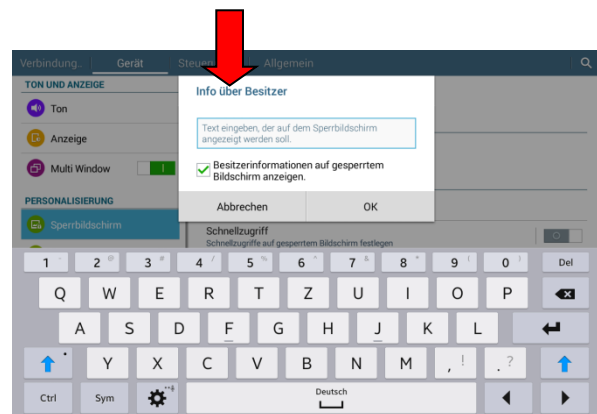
Verbindung... Gerät Steuer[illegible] Allgemein

TON UND ANZEIGE

Ton

Anzeige

Multi Window

PERSONALISIERUNG

Sperrbildschirm

Info über Besitzer

Text eingeben, der auf dem Sperrbildschirm angezeigt werden soll.

Besitzerinformationen auf gesperrtem Bildschirm anzeigen.

Abbrechen

OK

Schnellzugriff

Schnellzugriffe auf gesperrtem Bildschirm festlegen

1 2 3 4 5 6 7 8 9 0 Del

Q W E R T Z U I O P

A S D F G H J K L

Y X C V B N M , ! . ?

Ctrl Sym

Deutsch